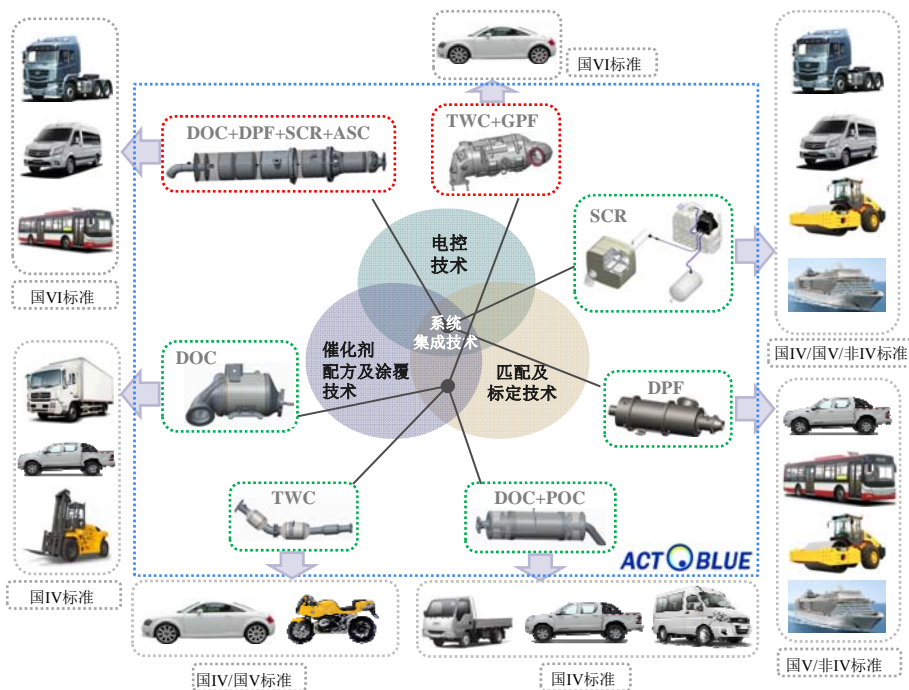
国VI标准

DOC+DPF+SCR+ASC

TWC+GPF

国VI标准

SCR

电控技术

系统集成技术

催化剂配方及涂覆技术

匹配及标定技术

国IV/国V/非IV标准

DOC

DPF

TWC

DOC+POC

ACT BLUE

国IV标准

国IV/国V标准

国IV标准

国V/非IV标准